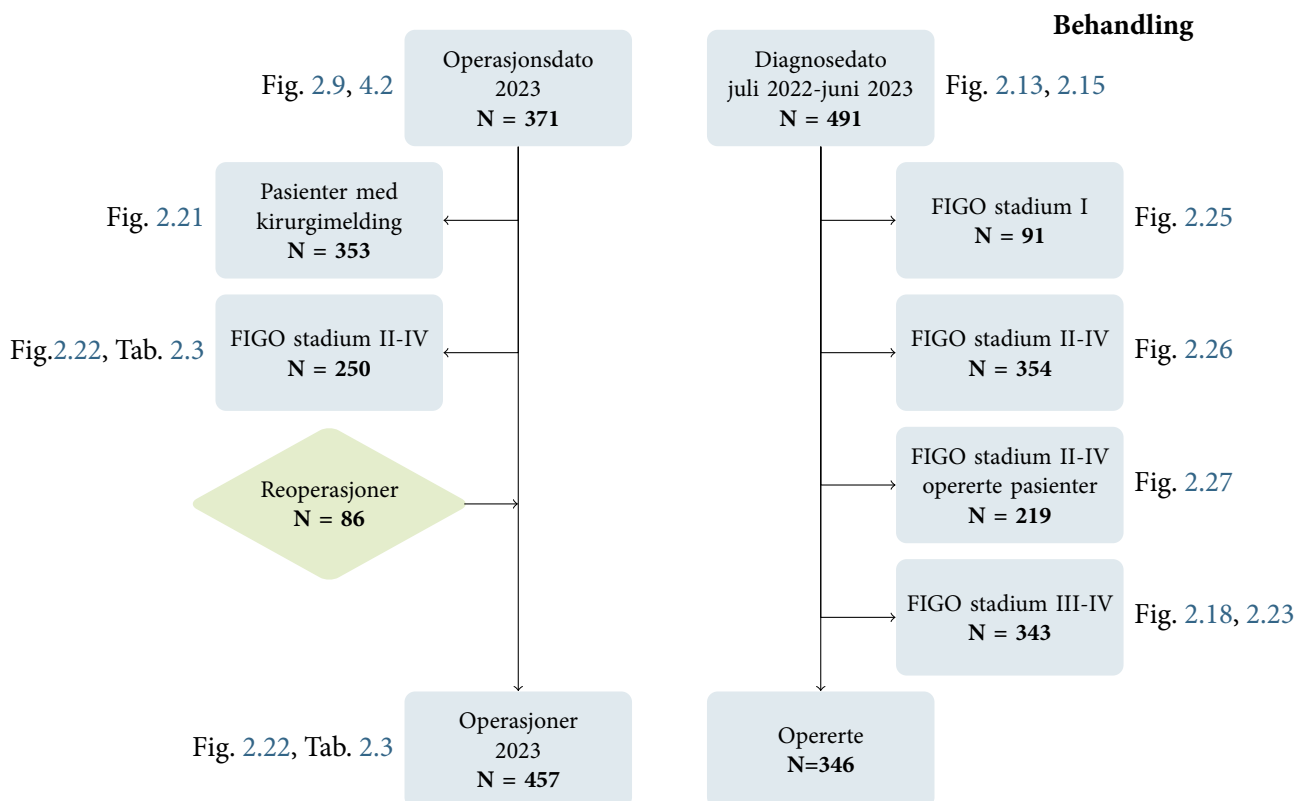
Behandling

Fig. 2.9, 4.2

Operasjonsdato 2023 **N = 371**

Diagnosedato juli 2022-juni 2023 **N = 491**

Fig. 2.13, 2.15

Fig. 2.21

Pasienter med kirurgimelding **N = 353**

FIGO stadium I **N = 91**

Fig. 2.25

Fig.2.22, Tab. 2.3

FIGO stadium II-IV **N = 250**

FIGO stadium II-IV **N = 354**

Fig. 2.26

Reoperasjoner **N = 86**

FIGO stadium II-IV opererte pasienter **N = 219**

Fig. 2.27

FIGO stadium III-IV **N = 343**

Fig. 2.18, 2.23

Fig. 2.22, Tab. 2.3

Operasjoner 2023 **N = 457**

Opererte **N=346**